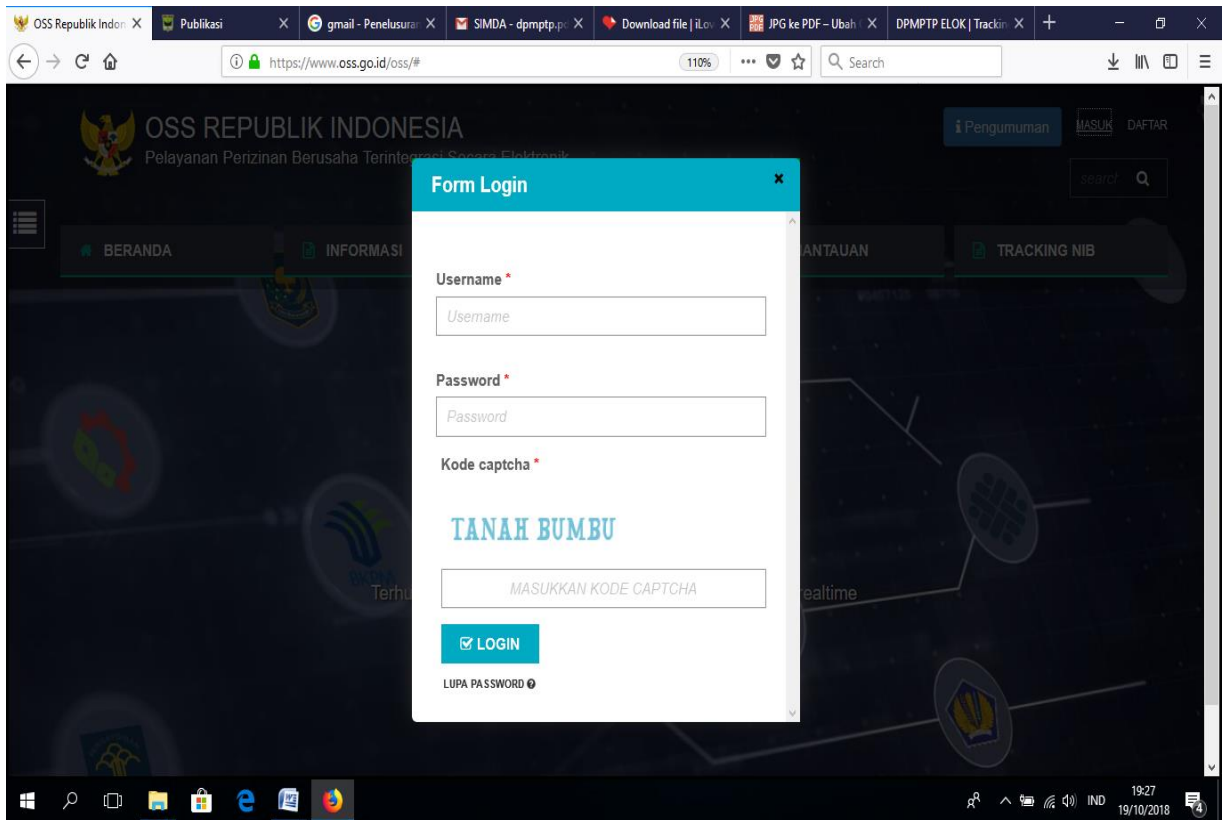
OSS Republik Indon X | Publikasi X | gmail - Penelusuran X | SIMDA - dpmptp.pc X | Download file | iLov X | JPG ke PDF – Ubah X | DPMPTP ELOK | Trackin X | +

https://www.oss.go.id/oss/# 110% Search

OSS REPUBLIK INDONESIA
Pelayanan Perizinan Berusaha Terintegrasi Secara Elektronik

i Pengumuman MASUK DAFTAR

search

BERANDA INFORMASI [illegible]ANTAUAN TRACKING NIB

Terhu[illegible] realtime

Form Login ×

Username *
Username

Password *
Password

Kode captcha *

TANAH BUMBU

MASUKKAN KODE CAPTCHA

LOGIN

LUPA PASSWORD

IND 19:27 19/10/2018